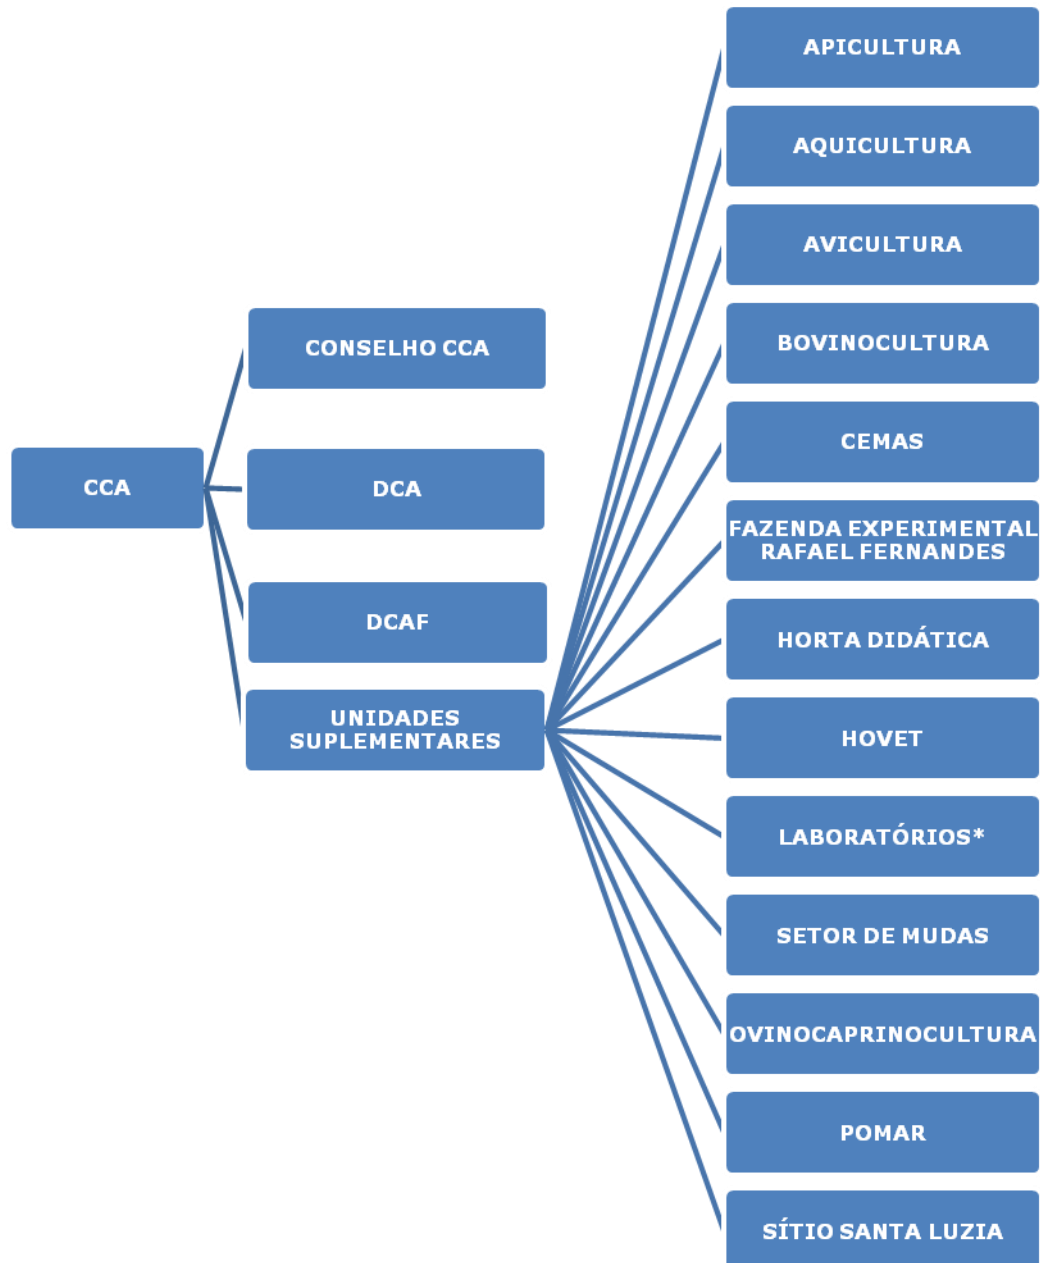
CCA

CONSELHO CCA

DCA

DCAF

UNIDADES SUPLEMENTARES

APICULTURA

AQUICULTURA

AVICULTURA

BOVINOCULTURA

CEMAS

FAZENDA EXPERIMENTAL RAFAEL FERNANDES

HORTA DIDÁTICA

HOVET

LABORATÓRIOS*

SETOR DE MUDAS

OVINOCAPRINOCULTURA

POMAR

SÍTIO SANTA LUZIA